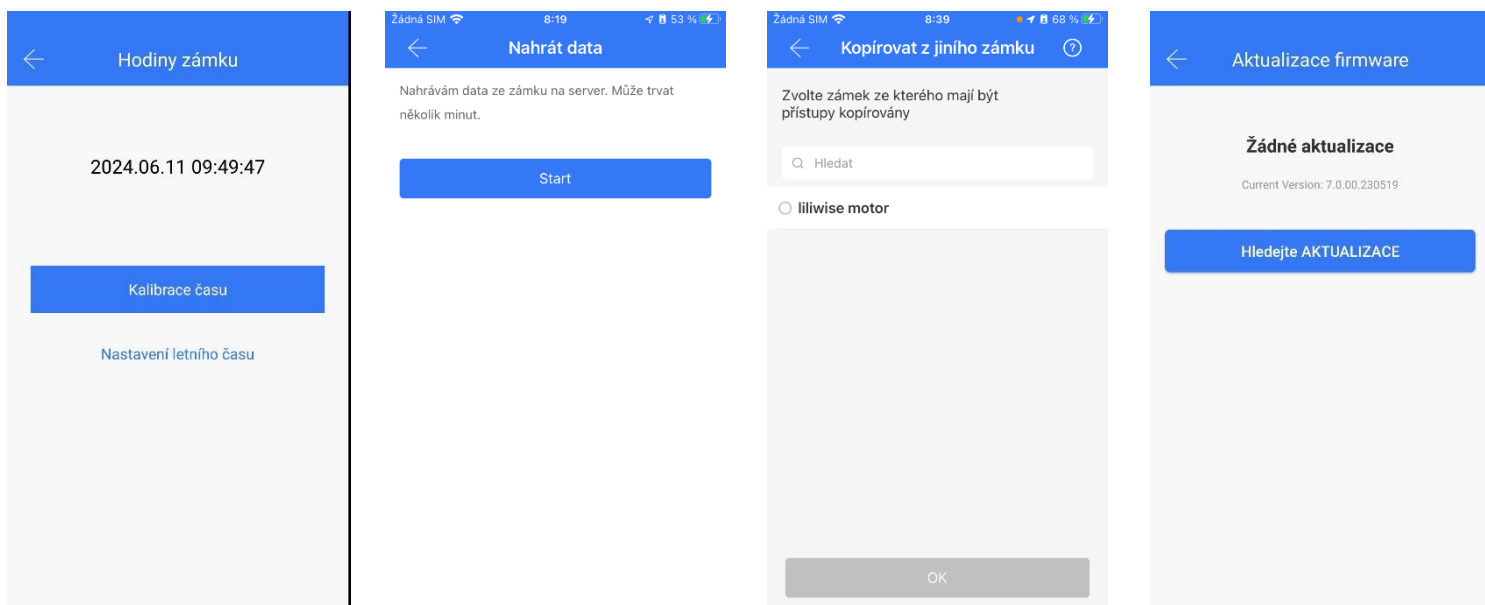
Hodiny zámku

2024.06.11 09:49:47

Kalibrace času

Nastavení letního času

Žádná SIM 8:19 53 %

Nahrát data

Nahrávám data ze zámku na server. Může trvat několik minut.

Start

Žádná SIM 8:39 68 %

Kopírovat z jiného zámku

Zvolte zámek ze kterého mají být přístupy kopírovány

Hledat

liliwise motor

OK

Aktualizace firmware

Žádné aktualizace

Current Version: 7.0.00.230519

Hledejte AKTUALIZACE